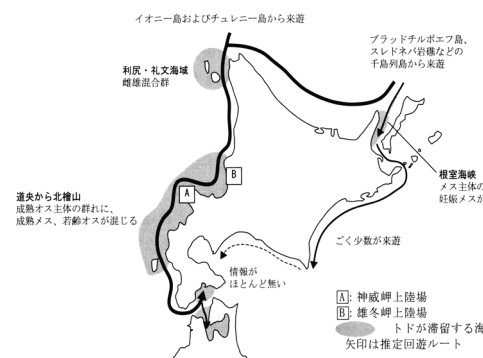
イオニー島およびチュレニー島から来遊

ブラッドチルポエフ島、スレドネバ岩礁などの千島列島から来遊

利尻・礼文海域
雌雄混合群

根室海峡
メス主体の
妊娠メスか

A

B

道央から北檜山
成熟オス主体の群れに、成熟メス、若齢オスが混じる

ごく少数が来遊

情報がほとんど無い

A: 神威岬上陸場
B: 雄冬岬上陸場
トドが滞留する海
矢印は推定回遊ルート